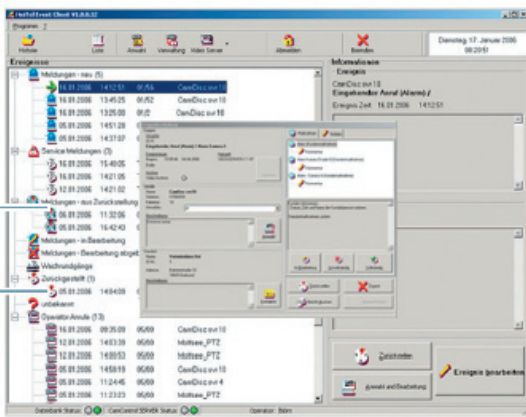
HeiTel Event Client V1.0.0.32

Programm ?

Hotline | Liste | Auswahl | Verwaltung | Video Server | Abmelden | Beenden

Dienstag, 17. Januar 2006 08:20:51

Ereignisse

Meldungen - neu (5)
16.01.2006 14:12:51 05/56 CamDisc svr 10
16.01.2006 13:45:25 01/52 CamDisc svr 10
16.01.2006 13:25:00 01/52 CamDisc svr 10
05.01.2006 14:51:28
05.01.2006 14:37:07

Service Meldungen (5)
16.01.2006 15:48:05
16.01.2006 14:21:05
12.01.2006 14:21:02

Meldungen - aus Zurückstellung
06.01.2006 11:32:06
05.01.2006 16:42:43

Meldungen - in Bearbeitung
Meldungen - Bearbeitung abgeschlossen
Wachrundgänge
Zurückgestellt (1)
05.01.2006 14:04:09
unbekannt

Operator Anrufe (13)
16.01.2006 09:35:09 05/69 CamDisc svr 10
12.01.2006 14:03:39 05/69 Mobtsee_PTZ
12.01.2006 14:00:53 05/69 Mobtsee_PTZ
05.01.2006 14:58:19 05/69 Mobtsee_PTZ
05.01.2006 11:24:45 05/69 CamDisc svr 4
05.01.2006 11:23:23 05/69 Mobtsee_PTZ

Informationen
Ereignis

CamDisc svr 10
Eingehender Anruf (Alarm) /

Ereignis Zeit 16.01.2006 14:12:51

Eingehender Anruf (Alarm) / Kanal / Kamera 1

Zurückstellen

Auswahl und Bearbeitung

Ereignis bearbeiten

Datenbank Status | CamControl SERVER Status | Operator: Bdm